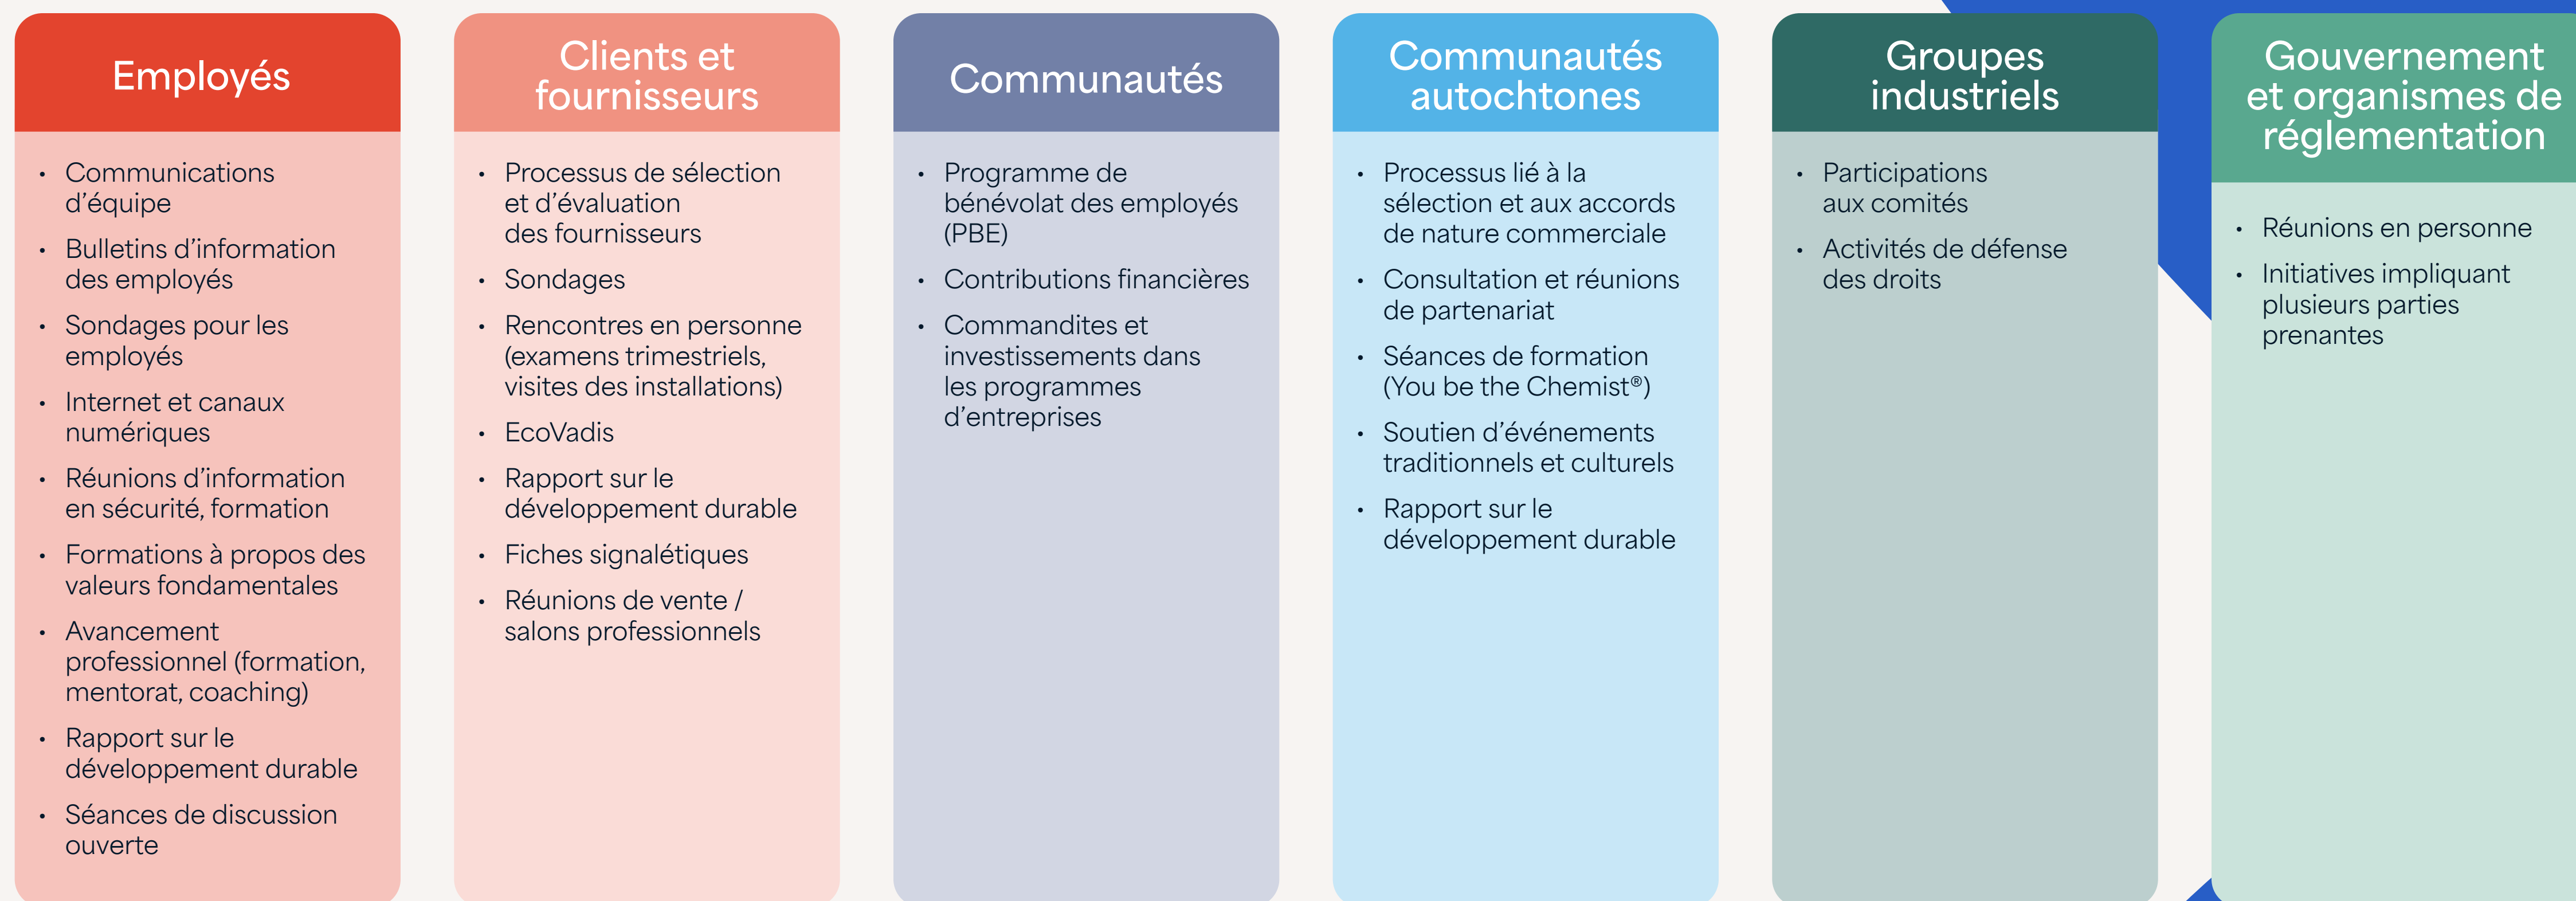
Employés

- Communications d’équipe
- Bulletins d’information des employés
- Sondages pour les employés
- Internet et canaux numériques
- Réunions d’information en sécurité, formation
- Formations à propos des valeurs fondamentales
- Avancement professionnel (formation, mentorat, coaching)
- Rapport sur le développement durable
- Séances de discussion ouverte

Clients et fournisseurs

- Processus de sélection et d’évaluation des fournisseurs
- Sondages
- Rencontres en personne (examens trimestriels, visites des installations)
- EcoVadis
- Rapport sur le développement durable
- Fiches signalétiques
- Réunions de vente / salons professionnels

Communautés

- Programme de bénévolat des employés (PBE)
- Contributions financières
- Commandites et investissements dans les programmes d’entreprises

Communautés autochtones

- Processus lié à la sélection et aux accords de nature commerciale
- Consultation et réunions de partenariat
- Séances de formation (You be the Chemist®)
- Soutien d’événements traditionnels et culturels
- Rapport sur le développement durable

Groupes industriels

- Participations aux comités
- Activités de défense des droits

Gouvernement et organismes de réglementation

- Réunions en personne
- Initiatives impliquant plusieurs parties prenantes